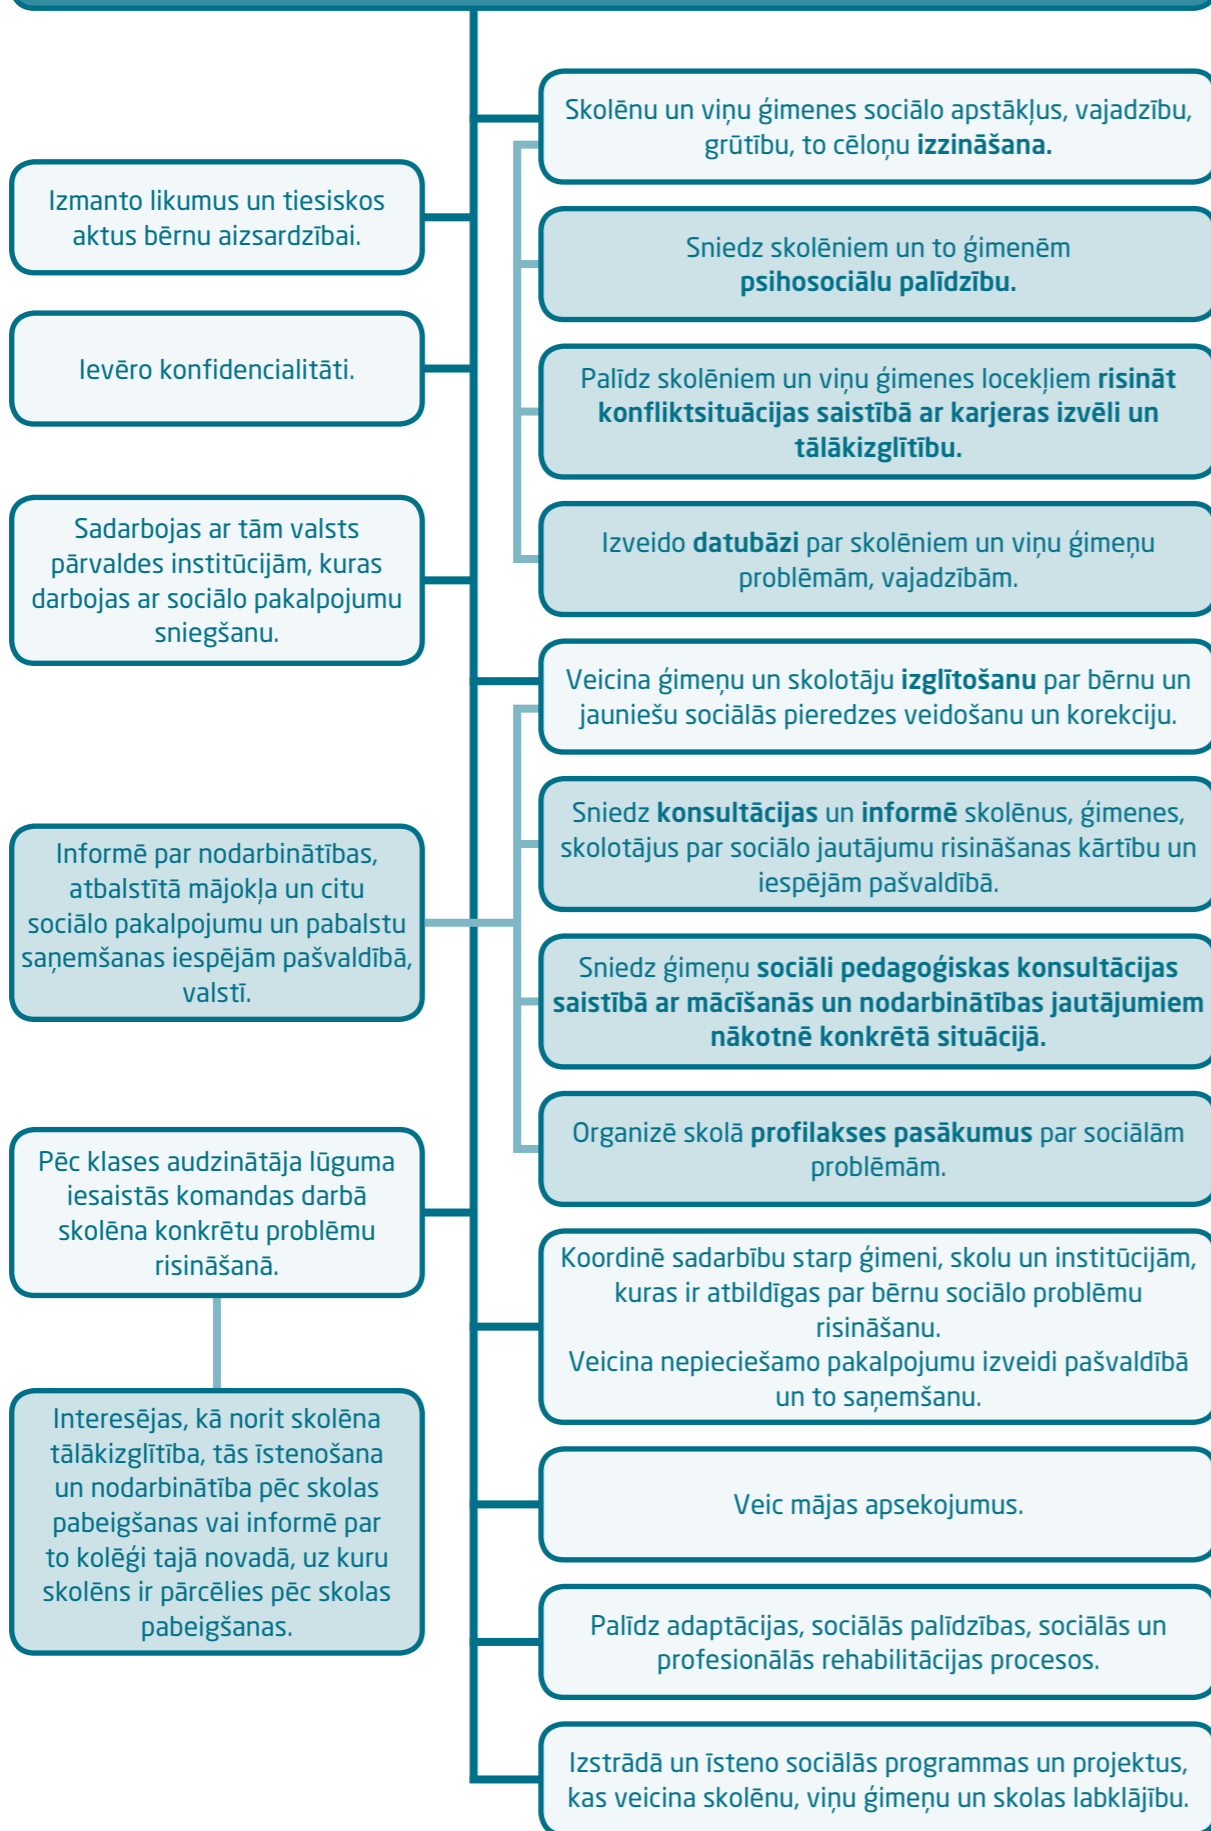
Skolēnu un viņu ģimenes sociālo apstākļus, vajadzību, grūtību, to cēloņu **izzināšana.**

Izmanto likumus un tiesiskos aktus bērnu aizsardzībai.

Sniedz skolēniem un to ģimenēm **psihosociālu palīdzību.**

Ievēro konfidencialitāti.

Palīdz skolēniem un viņu ģimenes locekļiem **risināt konfliktsituācijas saistībā ar karjeras izvēli un tālākizglītību.**

Sadarbojas ar tām valsts pārvaldes institūcijām, kuras darbojas ar sociālo pakalpojumu sniegšanu.

Izveido **datubāzi** par skolēniem un viņu ģimeņu problēmām, vajadzībām.

Veicina ģimeņu un skolotāju **izglītošanu** par bērnu un jauniešu sociālās pieredzes veidošanu un korekciju.

Sniedz **konsultācijas** un **informē** skolēnus, ģimenes, skolotājus par sociālo jautājumu risināšanas kārtību un iespējām pašvaldībā.

Informē par nodarbinātības, atbalstītā mājokļa un citu sociālo pakalpojumu un pabalstu saņemšanas iespējām pašvaldībā, valstī.

Sniedz ģimeņu **sociāli pedagoģiskas konsultācijas saistībā ar mācīšanās un nodarbinātības jautājumiem nākotnē konkrētā situācijā.**

Organizē skolā **profilakses pasākumus** par sociālām problēmām.

Pēc klases audzinātāja lūguma iesaistās komandas darbā skolēna konkrētu problēmu risināšanā.

Koordinē sadarbību starp ģimeni, skolu un institūcijām, kuras ir atbildīgas par bērnu sociālo problēmu risināšanu.
Veicina nepieciešamo pakalpojumu izveidi pašvaldībā un to saņemšanu.

Interesējas, kā norit skolēna tālākizglītība, tās īstenošana un nodarbinātība pēc skolas pabeigšanas vai informē par to kolēģi tajā novadā, uz kuru skolēns ir pārcēlies pēc skolas pabeigšanas.

Veic mājas apsekojumus.

Palīdz adaptācijas, sociālās palīdzības, sociālās un profesionālās rehabilitācijas procesos.

Izstrādā un īsteno sociālās programmas un projektus, kas veicina skolēnu, viņu ģimeņu un skolas labklājību.